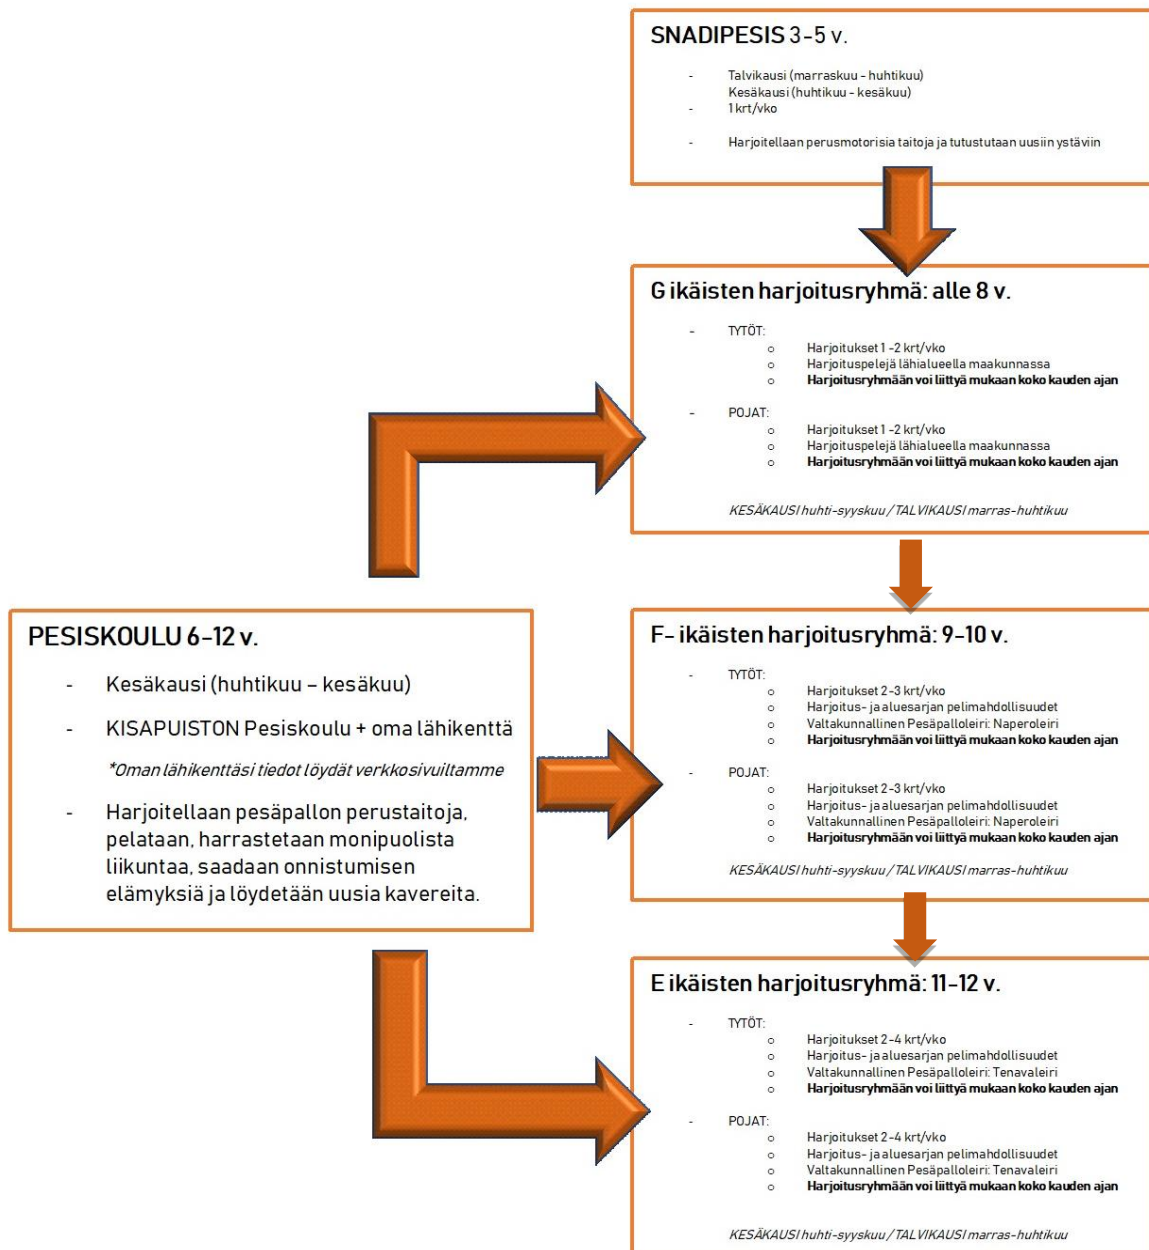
SNADIPESIS 3-5 v.

- Talvikausi (marraskuu - huhtikuu)
Kesäkausi (huhtikuu - kesäkuu)
- 1 krt/vko

- Harjoitellaan perusmotorisia taitoja ja tutustutaan uusiin ystäviin

G ikäisten harjoitusryhmä: alle 8 v.

- TYTÖT:
o Harjoitukset 1 -2 krt/vko
o Harjoituspelejä lähialueella maakunnassa
o **Harjoitusryhmään voi liittyä mukaan koko kauden ajan**

- POJAT:
o Harjoitukset 1 -2 krt/vko
o Harjoituspelejä lähialueella maakunnassa
o **Harjoitusryhmään voi liittyä mukaan koko kauden ajan**

*KESÄKAUSI huhti-syyskuu / TALVIKAUSI marras-huhtikuu*

PESISKOULU 6-12 v.

- Kesäkausi (huhtikuu – kesäkuu)

- KISAPUISTON Pesiskoulu + oma lähikenttä

*\*Oman lähikenttäsi tiedot löydät verkkosivuiltamme*

- Harjoitellaan pesäpallon perustaitoja, pelataan, harrastetaan monipuolista liikuntaa, saadaan onnistumisen elämyksiä ja löydetään uusia kavereita.

F- ikäisten harjoitusryhmä: 9-10 v.

- TYTÖT:
o Harjoitukset 2-3 krt/vko
o Harjoitus- ja aluesarjan pelimahdollisuudet
o Valtakunnallinen Pesäpalloleiri: Naperoleiri
o **Harjoitusryhmään voi liittyä mukaan koko kauden ajan**

- POJAT:
o Harjoitukset 2-3 krt/vko
o Harjoitus- ja aluesarjan pelimahdollisuudet
o Valtakunnallinen Pesäpalloleiri: Naperoleiri
o **Harjoitusryhmään voi liittyä mukaan koko kauden ajan**

*KESÄKAUSI huhti-syyskuu / TALVIKAUSI marras-huhtikuu*

E ikäisten harjoitusryhmä: 11-12 v.

- TYTÖT:
o Harjoitukset 2-4 krt/vko
o Harjoitus- ja aluesarjan pelimahdollisuudet
o Valtakunnallinen Pesäpalloleiri: Tenavaleiri
o **Harjoitusryhmään voi liittyä mukaan koko kauden ajan**

- POJAT:
o Harjoitukset 2-4 krt/vko
o Harjoitus- ja aluesarjan pelimahdollisuudet
o Valtakunnallinen Pesäpalloleiri: Tenavaleiri
o **Harjoitusryhmään voi liittyä mukaan koko kauden ajan**

*KESÄKAUSI huhti-syyskuu / TALVIKAUSI marras-huhtikuu*